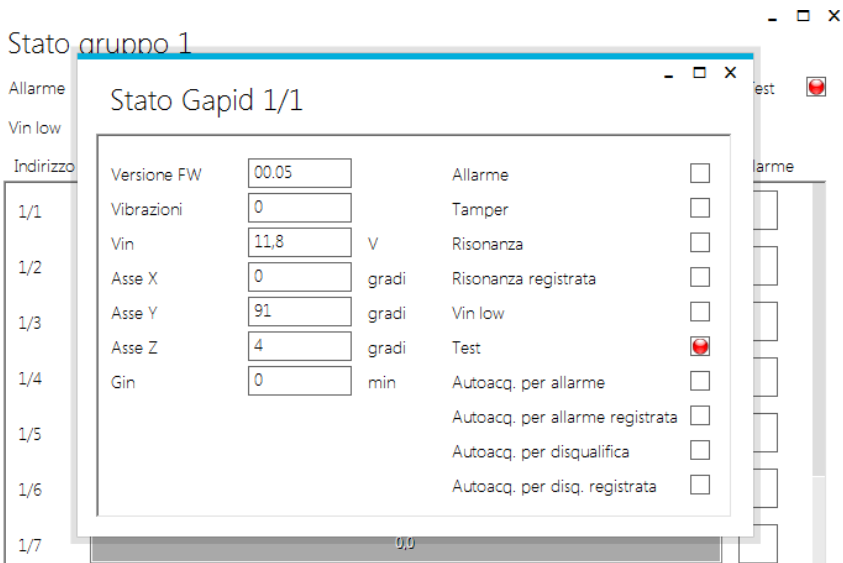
Stato gruppo 1

Allarme

Vin low

Indirizzo

1/1

1/2

1/3

1/4

1/5

1/6

1/7

Test

Allarme

0,0

Stato Gapid 1/1

| | | | | |
|---|---|---|---|---|
| Versione FW | 00.05 | | Allarme | |
| Vibrazioni | 0 | | Tamper | |
| Vin | 11,8 | V | Risonanza | |
| Asse X | 0 | gradi | Risonanza registrata | |
| Asse Y | 91 | gradi | Vin low | |
| Asse Z | 4 | gradi | Test | |
| Gin | 0 | min | Autoacq. per allarme | |
| | | | Autoacq. per allarme registrata | |
| | | | Autoacq. per disqualifica | |
| | | | Autoacq. per disq. registrata | |